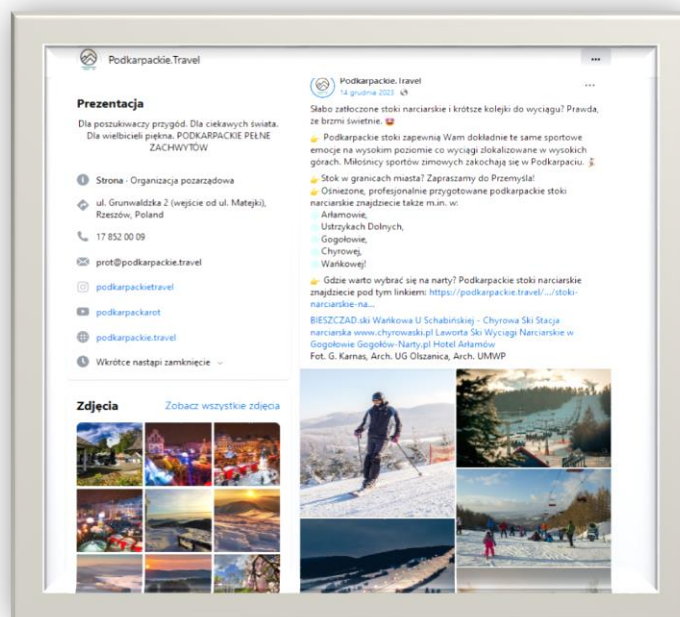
Podkarpackie.Travel

...

Prezentacja

Dla poszukiwaczy przygód. Dla ciekawych świata. Dla wielbicieli piękna. PODKARPACKIE PEŁNE ZACHWYTÓW

Strona · Organizacja pozarządowa

ul. Grunwaldzka 2 (wejście od ul. Matejki), Rzeszów, Poland

17 852 00 09

prot@podkarpackie.travel

podkarpackietravel

podkarpackarot

podkarpackie.travel

Wkrótce nastąpi zamknięcie

Zdjęcia

Zobacz wszystkie zdjęcia

Podkarpackie.Travel
14 grudnia 2023

...

Słabo zatłoczone stoki narciarskie i krótsze kolejki do wyciągu? Prawda, że brzmi świetnie.

Podkarpackie stoki zapewnią Wam dokładnie te same sportowe emocje na wysokim poziomie co wyciągi zlokalizowane w wysokich górach. Miłośnicy sportów zimowych zakochają się w Podkarpaciu.

Stok w granicach miasta? Zapraszamy do Przemyśla!
Ośnieżone, profesjonalnie przygotowane podkarpackie stoki narciarskie znajdziecie także m.in. w:
Arłamowie,
Ustrzykach Dolnych,
Gogołowie,
Chyrowej,
Wańkowej!

Gdzie warto wybrać się na narty? Podkarpackie stoki narciarskie znajdziecie pod tym linkiem: https://podkarpackie.travel/.../stoki-narciarskie-na...

BIESZCZAD.ski Wańkowa U Schabińskiej - Chyrowa Ski Stacja narciarska www.chyrowaski.pl Laworta Ski Wyciągi Narciarskie w Gogołowie Gogołów-Narty.pl Hotel Arłamów
Fot. G. Karnas, Arch. UG Olszanica, Arch. UMWP